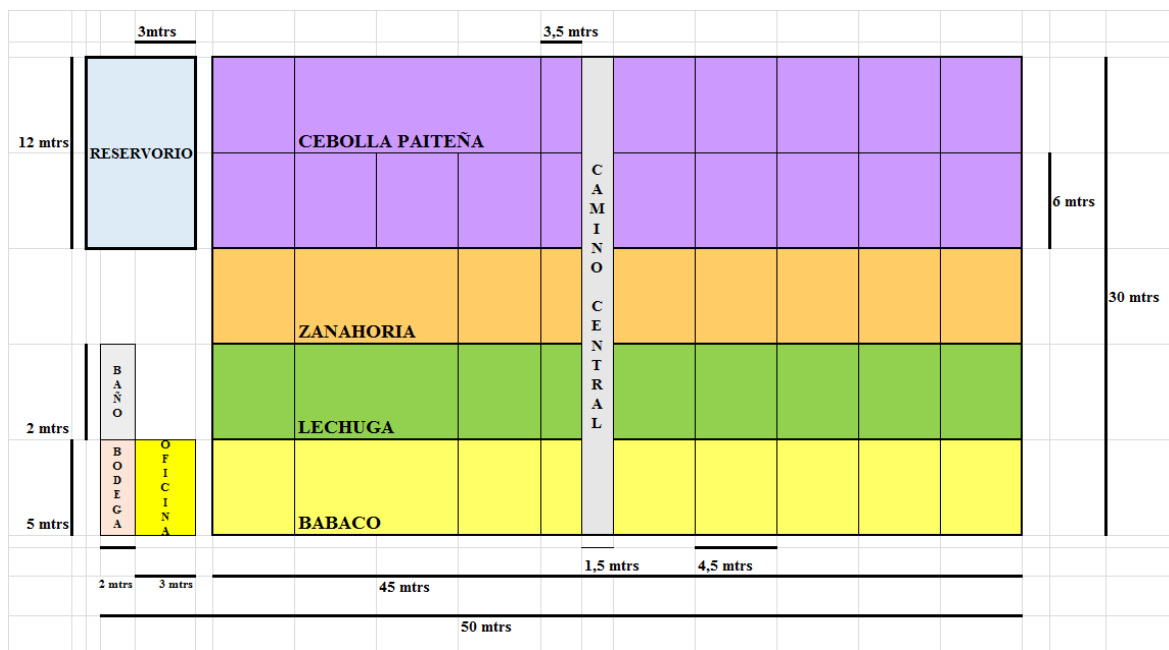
3mtrs

3,5 mtrs

12 mtrs

RESERVORIO

CEBOLLA PAITEÑA

CAMINO CENTRAL

6 mtrs

30 mtrs

ZANAHORIA

BAÑO

LECHUGA

2 mtrs

BODEGA

OFICINA

5 mtrs

BABACO

1,5 mtrs

4,5 mtrs

2 mtrs

3 mtrs

45 mtrs

50 mtrs